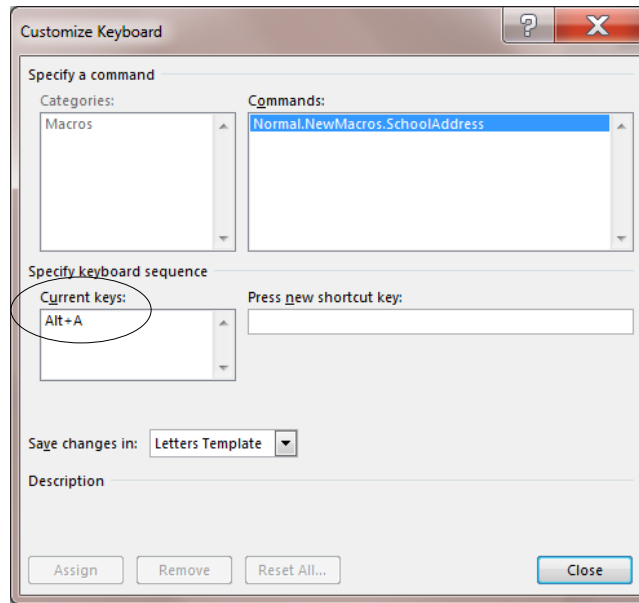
Customize Keyboard

?

X

Specify a command

Categories:

Macros

Commands:

Normal.NewMacros.SchoolAddress

Specify keyboard sequence

Current keys:

Alt+A

Press new shortcut key:

Save changes in: Letters Template

Description

Assign

Remove

Reset All...

Close